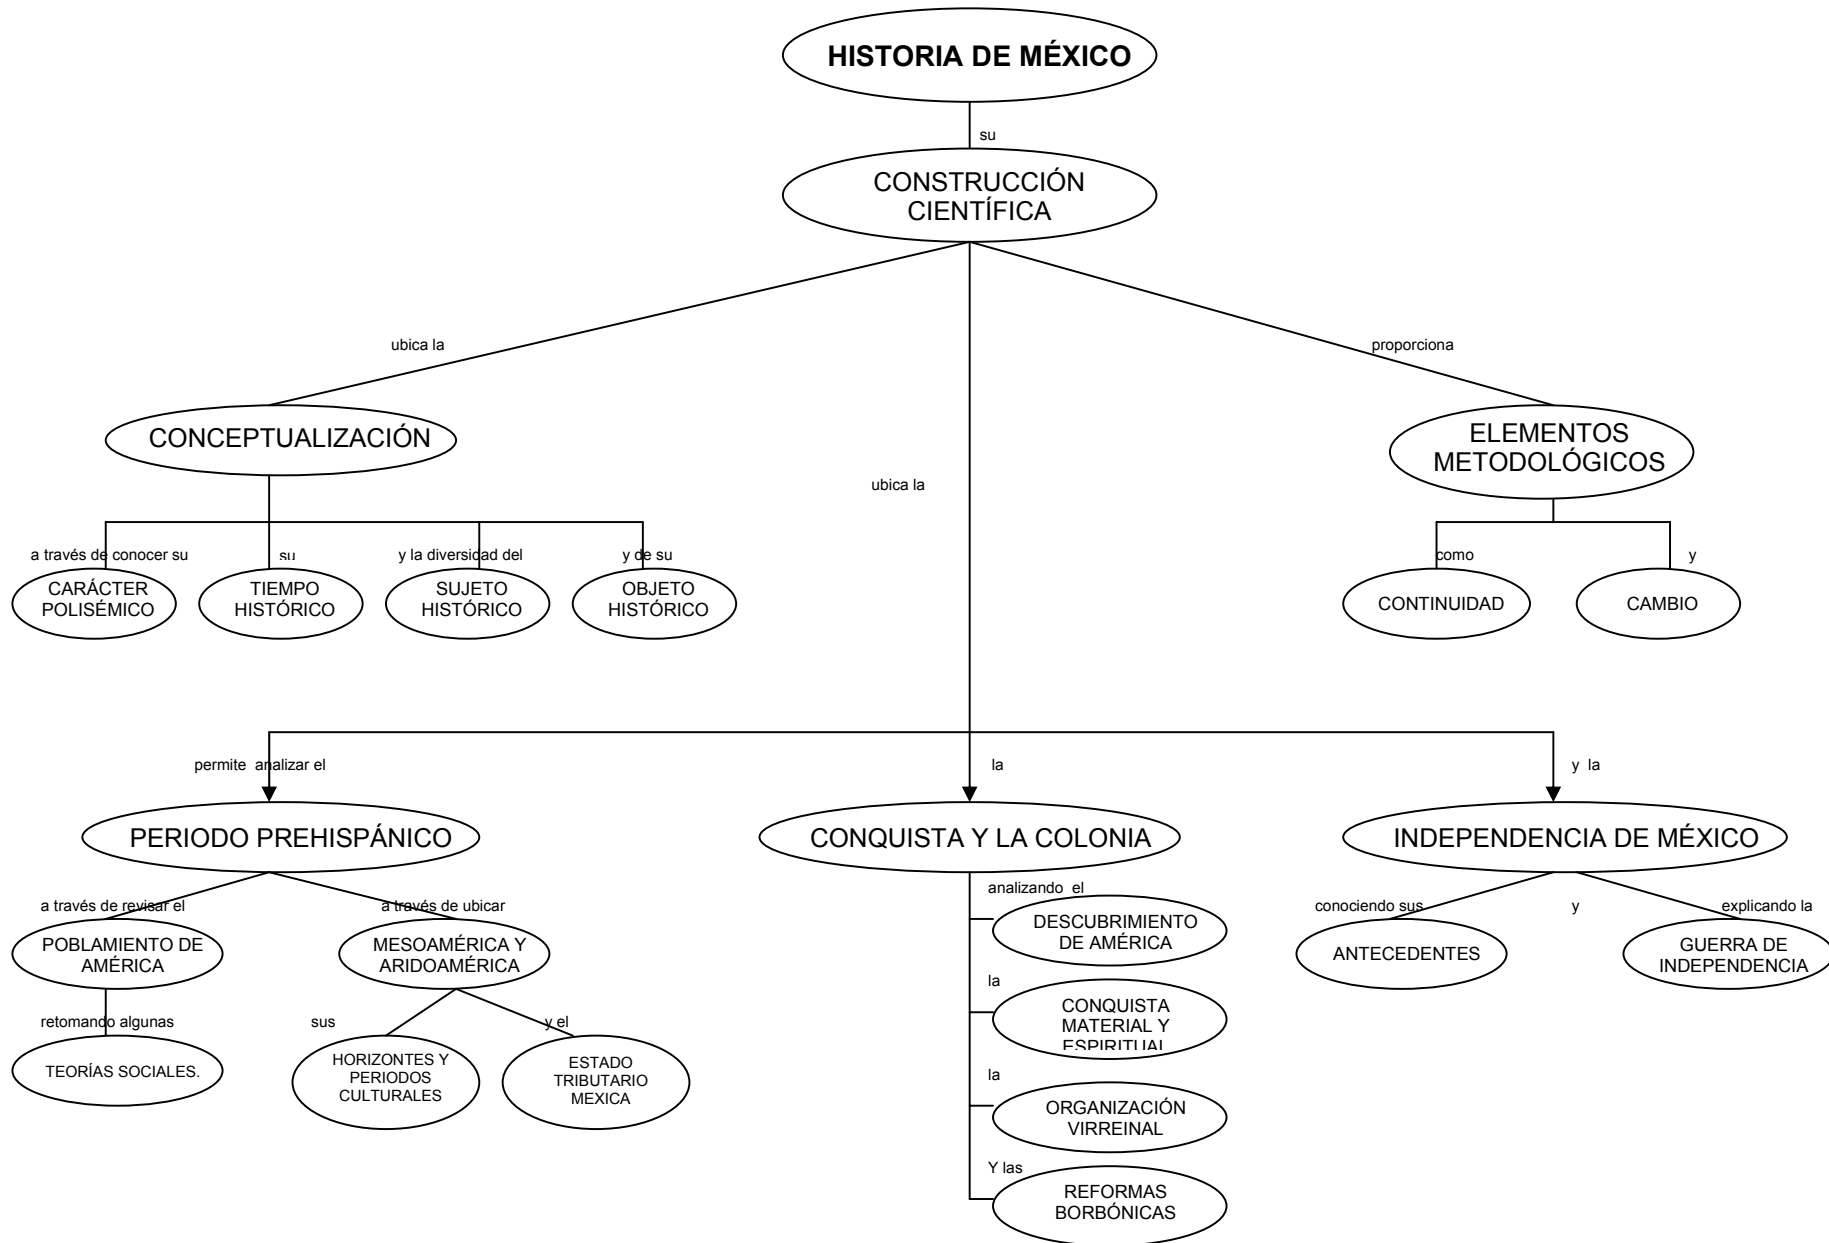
HISTORIA DE MÉXICO

su

CONSTRUCCIÓN CIENTÍFICA

ubica la

ubica la

proporciona

CONCEPTUALIZACIÓN

a través de conocer su

CARÁCTER POLISÉMICO

su

TIEMPO HISTÓRICO

y la diversidad del

SUJETO HISTÓRICO

y de su

OBJETO HISTÓRICO

ELEMENTOS METODOLÓGICOS

como

CONTINUIDAD

y

CAMBIO

permite analizar el

PERIODO PREHISPÁNICO

a través de revisar el

POBLAMIENTO DE AMÉRICA

retomando algunas

TEORÍAS SOCIALES.

a través de ubicar

MESOAMÉRICA Y ARIDOAMÉRICA

sus

HORIZONTES Y PERIODOS CULTURALES

y el

ESTADO TRIBUTARIO MEXICA

la

CONQUISTA Y LA COLONIA

analizando el

DESCUBRIMIENTO DE AMÉRICA

la

CONQUISTA MATERIAL Y ESPIRITUAL

la

ORGANIZACIÓN VIRREINAL

Y las

REFORMAS BORBÓNICAS

y la

INDEPENDENCIA DE MÉXICO

conociendo sus

ANTECEDENTES

y

explicando la

GUERRA DE INDEPENDENCIA